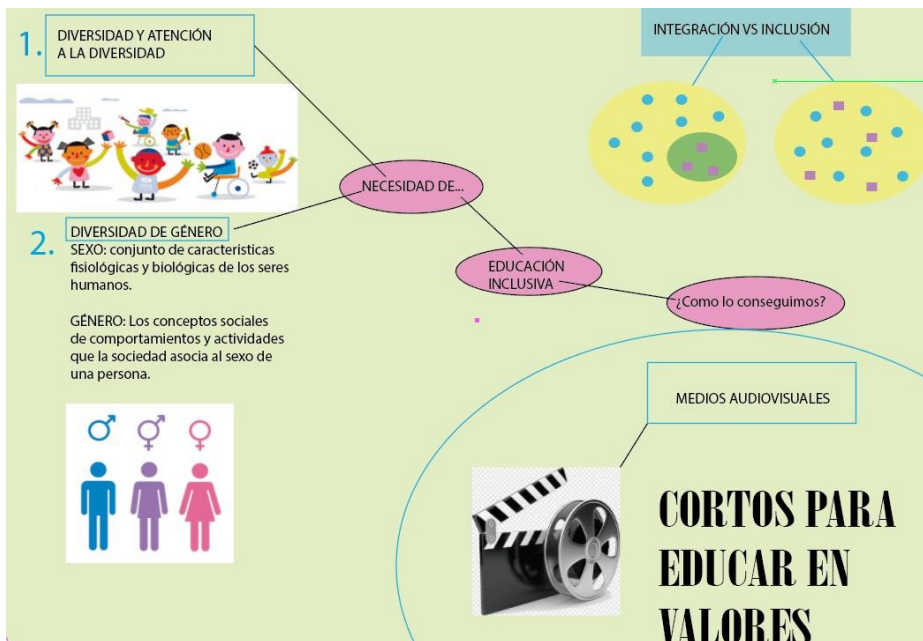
1. DIVERSIDAD Y ATENCIÓN A LA DIVERSIDAD

INTEGRACIÓN VS INCLUSIÓN

NECESIDAD DE...

2. DIVERSIDAD DE GÉNERO
SEXO: conjunto de caracteristicas fisiológicas y biológicas de los seres humanos.

GÉNERO: Los conceptos sociales de comportamientos y actividades que la sociedad asocia al sexo de una persona.

EDUCACIÓN INCLUSIVA

¿Como lo conseguimos?

MEDIOS AUDIOVISUALES

CORTOS PARA EDUCAR EN VALORES